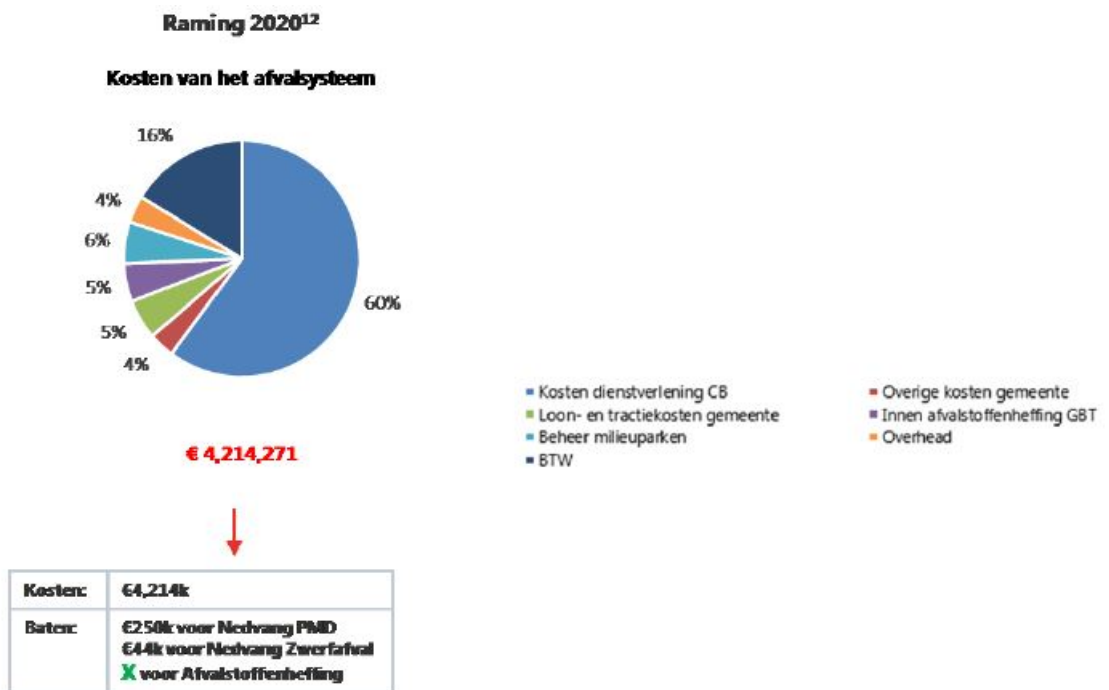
Raming 2020$^{12}$

Kosten van het afvalsysteem

16%

4%

6%

5%

5%

4%

60%

Kosten dienstverlening CB
Overige kosten gemeente
Loon- en tractiekosten gemeente
Innen afvalstoffenheffing GBT
Beheer milieuparken
Overhead
BTW

€ 4,214,271

| Kosten: | €4,214k |
|---|---|
| Baten: | €250k voor Nedvang PMD €44k voor Nedvang Zwerfafval X voor Afvalstoffenheffing |